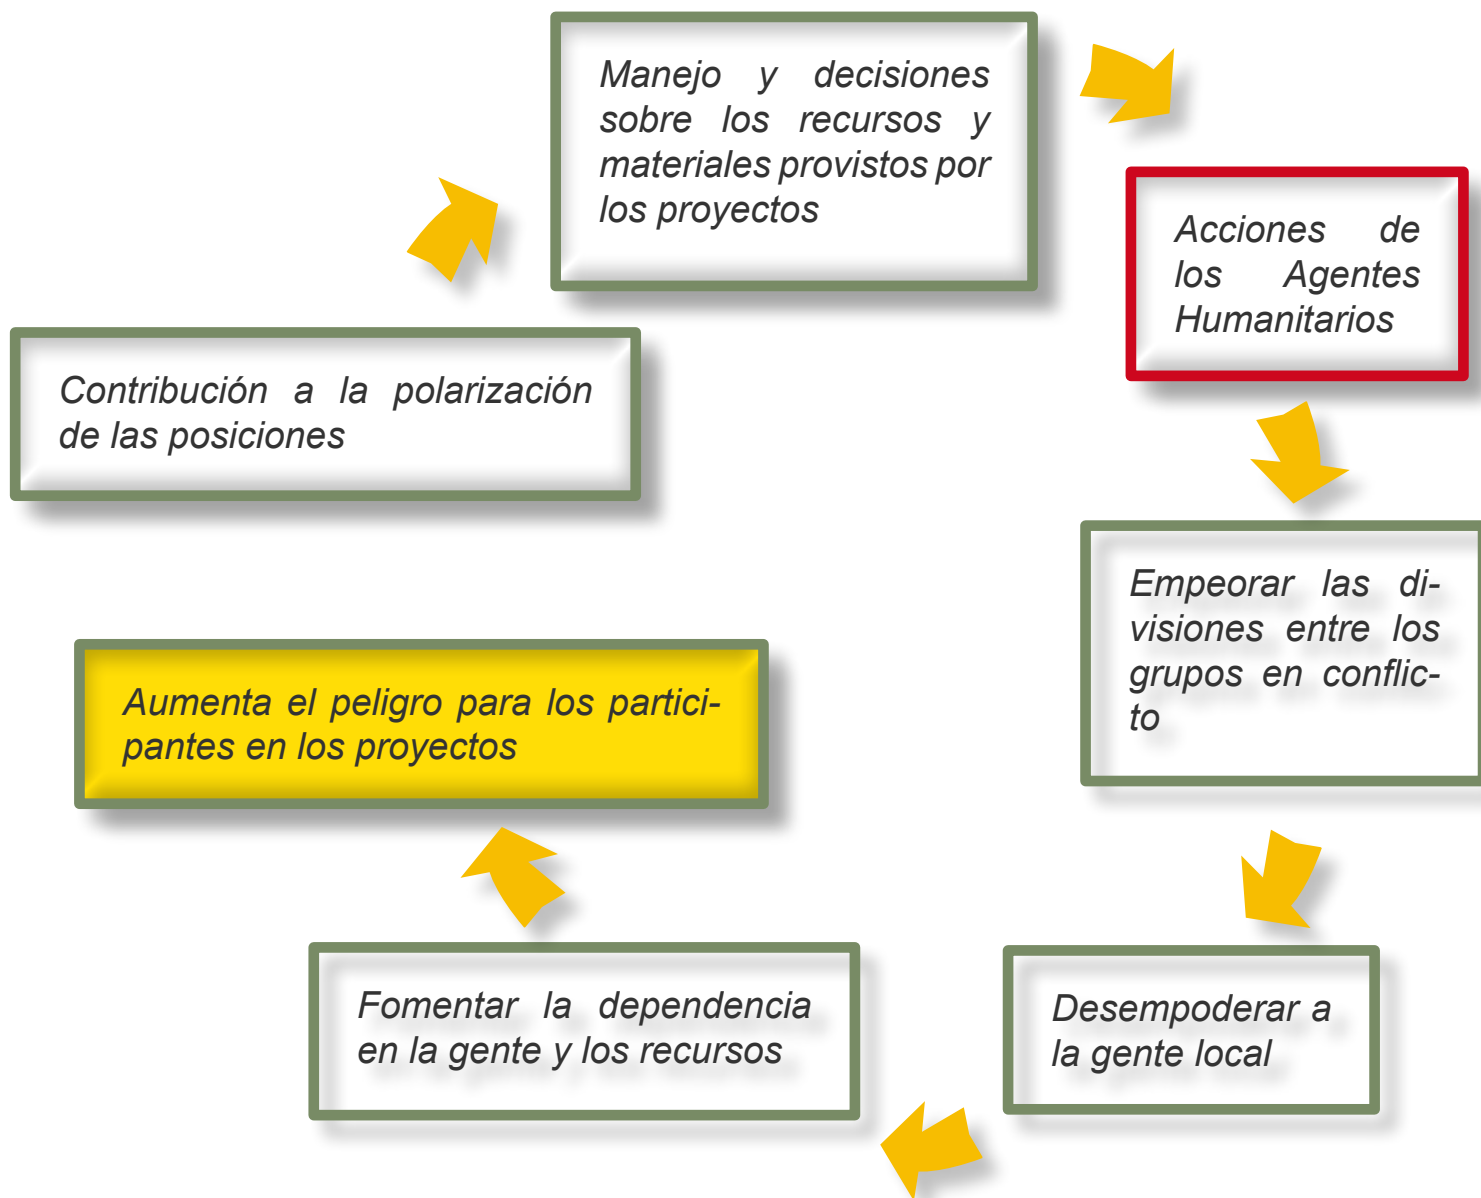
Manejo y decisiones sobre los recursos y materiales provistos por los proyectos

Acciones de los Agentes Humanitarios

Empeorar las divisiones entre los grupos en conflicto

Desempoderar a la gente local

Fomentar la dependencia en la gente y los recursos

Aumenta el peligro para los participantes en los proyectos

Contribución a la polarización de las posiciones